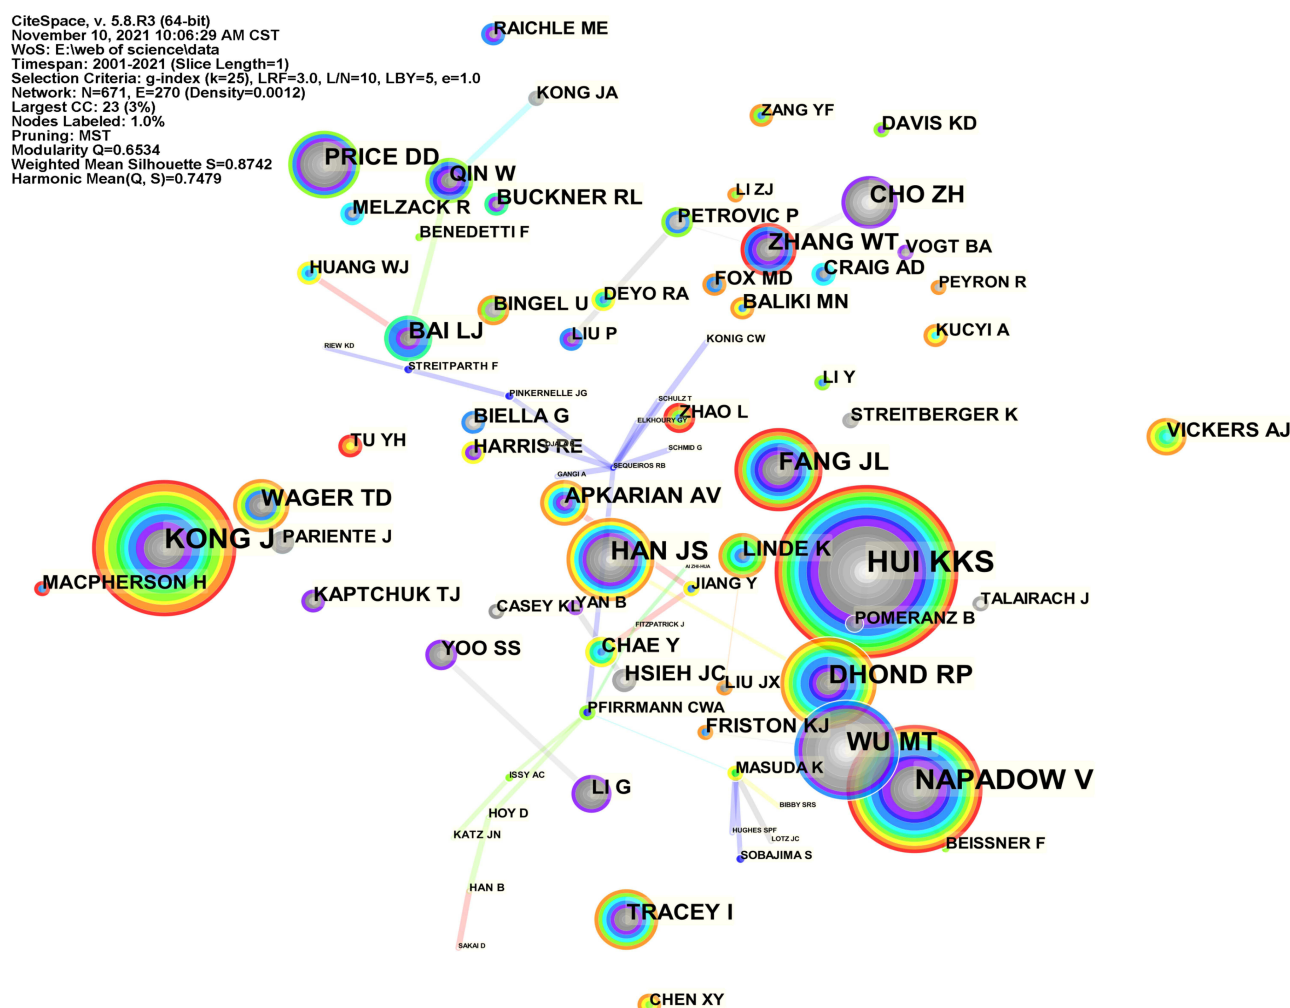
CiteSpace, v. 5.8.R3 (64-bit)
November 10, 2021 10:06:29 AM CST
WoS: E:\web of science\data
Timespan: 2001-2021 (Slice Length=1)
Selection Criteria: g-index (k=25), LRF=3.0, L/N=10, LBY=5, e=1.0
Network: N=671, E=270 (Density=0.0012)
Largest CC: 23 (3%)
Nodes Labeled: 1.0%
Pruning: MST
Modularity Q=0.6534
Weighted Mean Silhouette S=0.8742
Harmonic Mean(Q, S)=0.7479

RAICHLE ME
KONG JA
ZANG YF
DAVIS KD
PRICE DD
QIN W
BUCKNER RL
MELZACK R
BENEDETTI F
LI ZJ
CHO ZH
PETROVIC P
ZHANG WT
VOGT BA
HUANG WJ
FOX MD
CRAIG AD
PEYRON R
BINGEL U
DEYO RA
BALIKI MN
BAI LJ
LIU P
KUCYI A
KONIG CW
RIEW KD
STREITPARTH F
LI Y
PINKERNELLE JG
SCHULZ T
ZHAO L
ELKHOURY GF
BIELLA G
STREITBERGER K
TU YH
HARRIS RE
SCHMID G
VICKERS AJ
SEQUEIROS RB
GANGI A
FANG JL
WAGER TD
APKARIAN AV
KONG J
PARIENTE J
HAN JS
LINDE K
HUI KKS
AI ZHI-HUA
MACPHERSON H
JIANG Y
KAPTCHUK TJ
TALAIRACH J
CASEY KL
YAN B
POMERANZ B
FITZPATRICK J
YOO SS
CHAE Y
HSIEH JC
LIU JX
DHOND RP
PFIRRMANN CWA
FRISTON KJ
WU MT
ISSY AC
MASUDA K
NAPADOW V
LI G
BIBBY SRS
HOY D
HUGHES SPF
LOTZ JC
BEISSNER F
KATZ JN
SOBAJIMA S
HAN B
SAKAI D
TRACEY I
CHEN XY